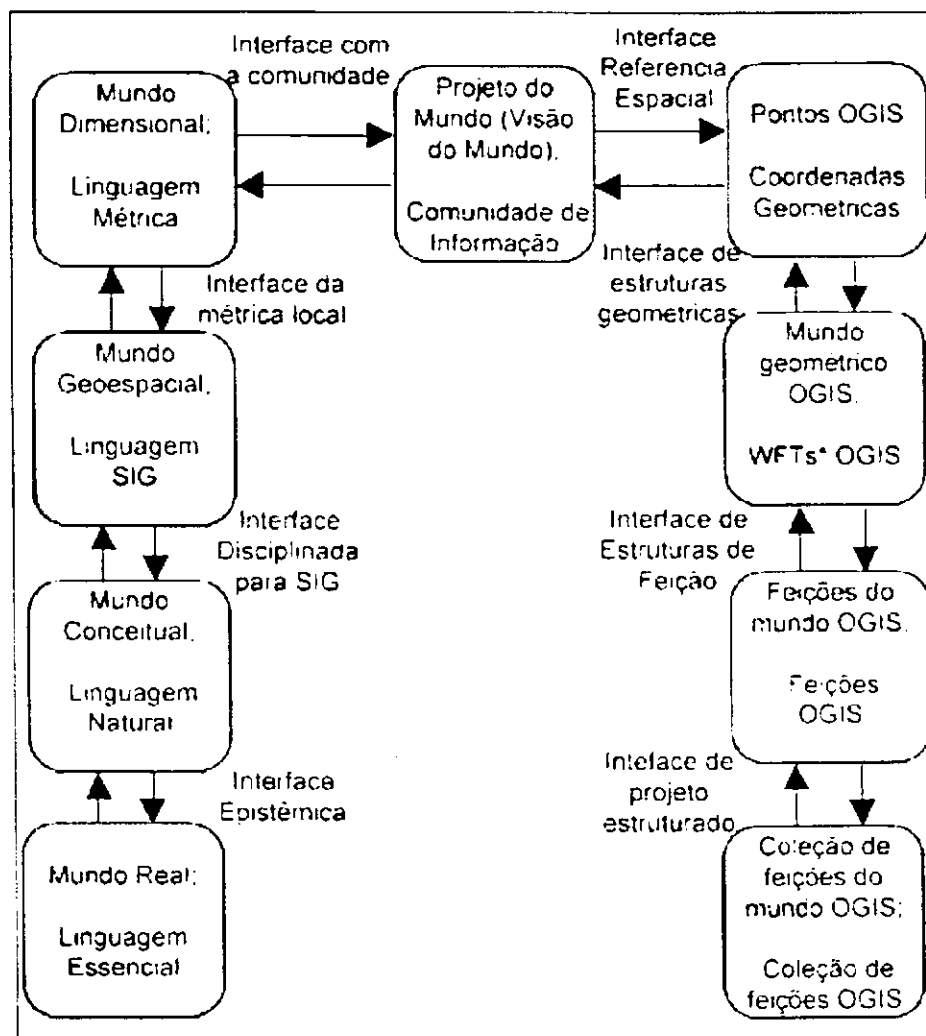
Interface com a comunidade

Mundo Dimensional:

Linguagem Métrica

Projeto do Mundo (Visão do Mundo).

Comunidade de Informação

Interface Referencia Espacial

Pontos OGIS

Coordenadas Geometricas

Interface da métrica local

Interface de estruturas geometricas

Mundo Geoespacial.

Linguagem SIG

Mundo geometrico OGIS.

WFTs* OGIS

Interface Disciplinada para SIG

Interface de Estruturas de Feição

Mundo Conceitual.

Linguagem Natural

Feições do mundo OGIS.

Feições OGIS

Interface Epistêmica

Intelace de projeto estruturado

Mundo Real:

Linguagem Essencial

Coleção de feições do mundo OGIS:

Coleção de feições OGIS